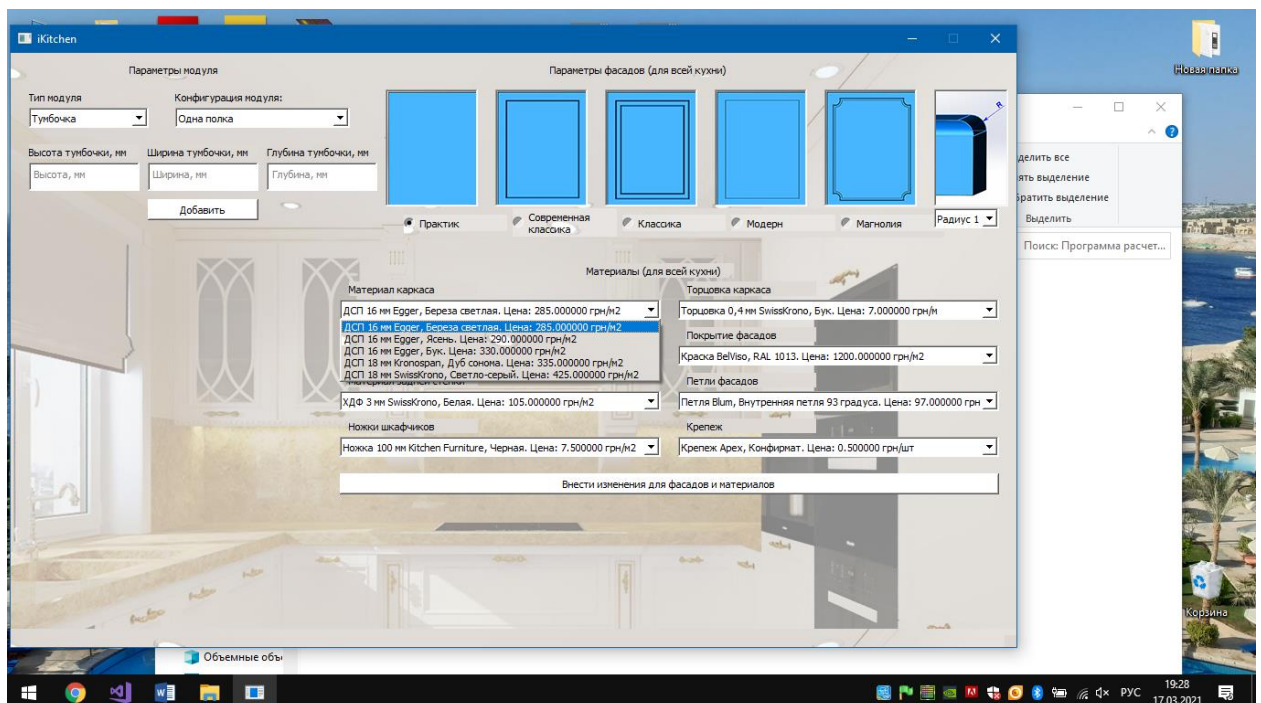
iKitchen

Параметры модуля

Тип модуля
Тумбочка

Конфигурация модуля:
Одна полка

Высота тумбочки, мм
Высота, мм

Ширина тумбочки, мм
Ширина, мм

Глубина тумбочки, мм
Глубина, мм

Добавить

Параметры фасадов (для всей кухни)

Практик
Современная классика
Классика
Модерн
Магнолия
Радиус 1

Материалы (для всей кухни)

Материал каркаса
ДСП 16 мм Egger, Береза светлая. Цена: 285.000000 грн/м2
ДСП 16 мм Egger, Береза светлая. Цена: 285.000000 грн/м2
ДСП 16 мм Egger, Ясень. Цена: 290.000000 грн/м2
ДСП 16 мм Egger, Бук. Цена: 330.000000 грн/м2
ДСП 18 мм Kronospan, Дуб сонома. Цена: 335.000000 грн/м2
ДСП 18 мм SwissKrono, Светло-серый. Цена: 425.000000 грн/м2

ХДФ 3 мм SwissKrono, Белая. Цена: 105.000000 грн/м2

Ножки шкафчиков
Ножка 100 мм Kitchen Furniture, Черная. Цена: 7.500000 грн/м2

Торцовка каркаса
Торцовка 0,4 мм SwissKrono, Бук. Цена: 7.000000 грн/м

Покрытие фасадов
Краска BelViso, RAL 1013. Цена: 1200.000000 грн/м2

Петли фасадов
Петля Blum, Внутренняя петля 93 градуса. Цена: 97.000000 грн

Крепеж
Крепеж Apex, Конфирмат. Цена: 0.500000 грн/шт

Внести изменения для фасадов и материалов

делить все
ять выделение
ратить выделение
Выделить
Поиск: Программа расчет...

Новая папка
Корзина
Объемные объ

РУС
19:28
17.03.2021